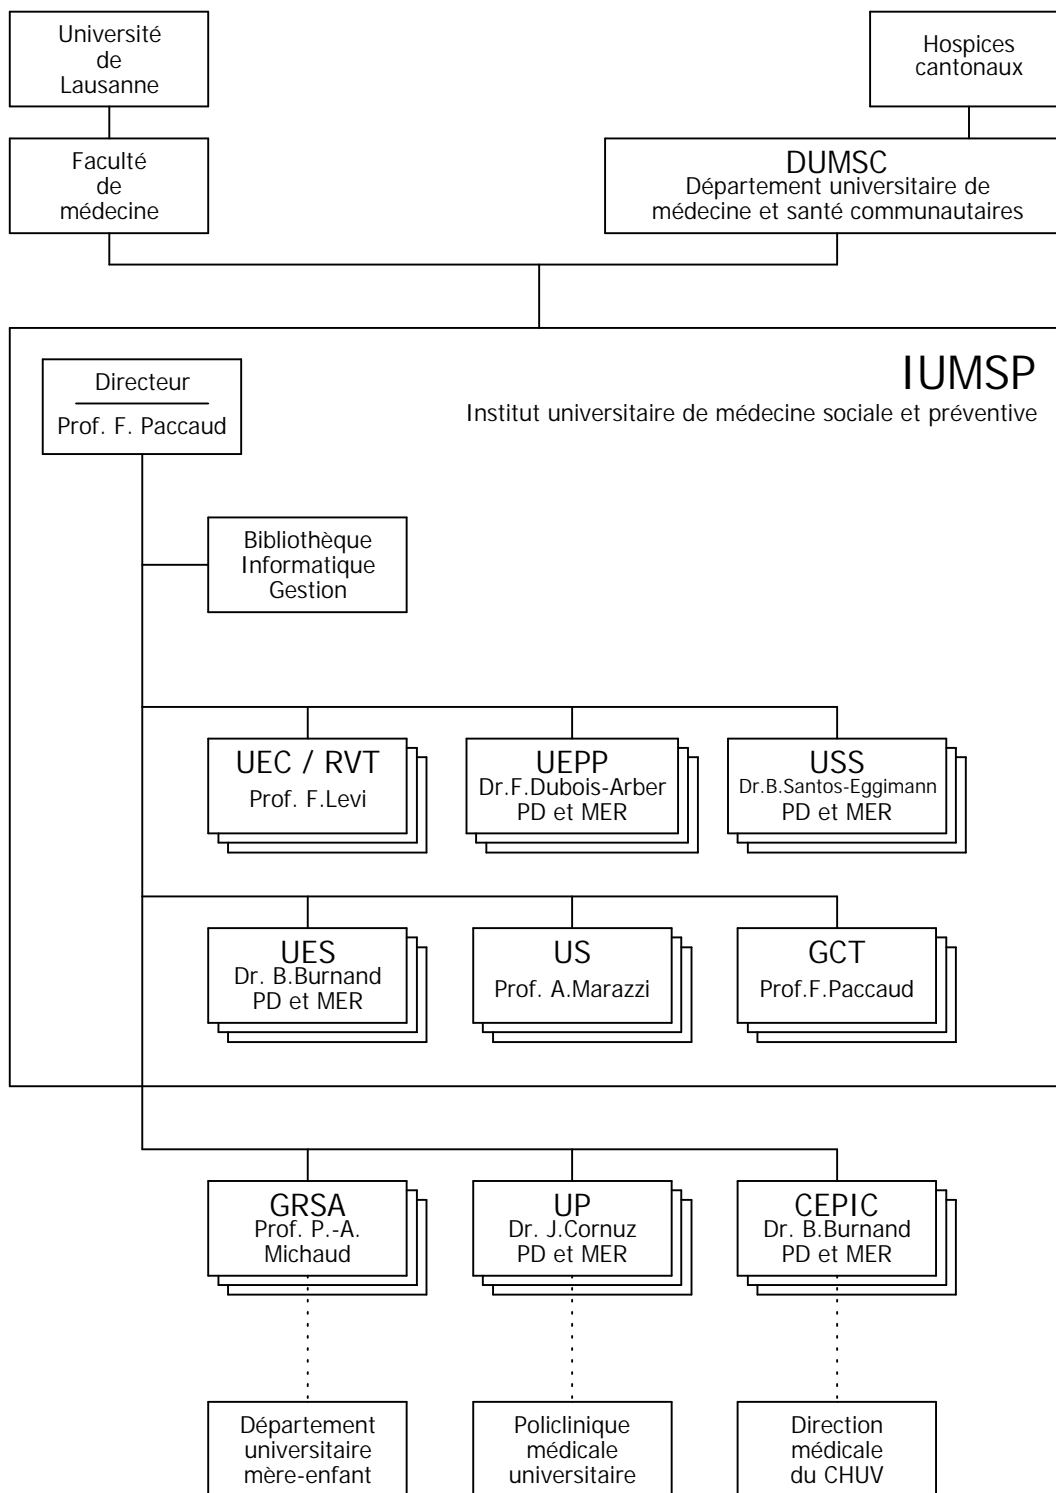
Université de Lausanne

Hospices cantonaux

Faculté de médecine

DUMSC
Département universitaire de médecine et santé communautaires

IUMSP
Institut universitaire de médecine sociale et préventive

Directeur
Prof. F. Paccaud

Bibliothèque
Informatique
Gestion

UEC / RVT
Prof. F.Levi

UEPP
Dr.F.Dubois-Arber
PD et MER

USS
Dr.B.Santos-Eggimann
PD et MER

UES
Dr. B.Burnand
PD et MER

US
Prof. A.Marazzi

GCT
Prof.F.Paccaud

GRSA
Prof. P.-A. Michaud

UP
Dr. J.Cornuz
PD et MER

CEPIC
Dr. B.Burnand
PD et MER

Département universitaire mère-enfant

Policlinique médicale universitaire

Direction médicale du CHUV